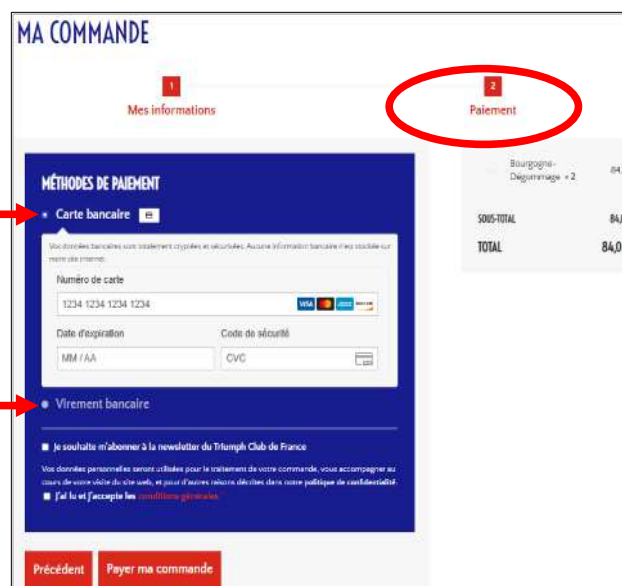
MA COMMANDE

1
Mes informations

2
Paiement

MÉTHODES DE PAIEMENT

Carte bancaire

Vos données bancaires sont totalement cryptées et sécurisées. Aucune information bancaire n'est stockée sur notre site internet.

Numéro de carte

1234 1234 1234 1234

Date d'expiration

MM / AA

Code de sécurité

CVC

Virement bancaire

Je souhaite m'abonner à la newsletter du Triumph Club de France

Vos données personnelles seront utilisées pour le traitement de votre commande, vous accompagner au cours de votre visite du site web, et pour d'autres raisons décrites dans notre politique de confidentialité.

J'ai lu et j'accepte les conditions générales

Précédent

Payer ma commande

Bourgogne-Dégommage × 2

84,

SOUS-TOTAL

84,(

TOTAL

84,0